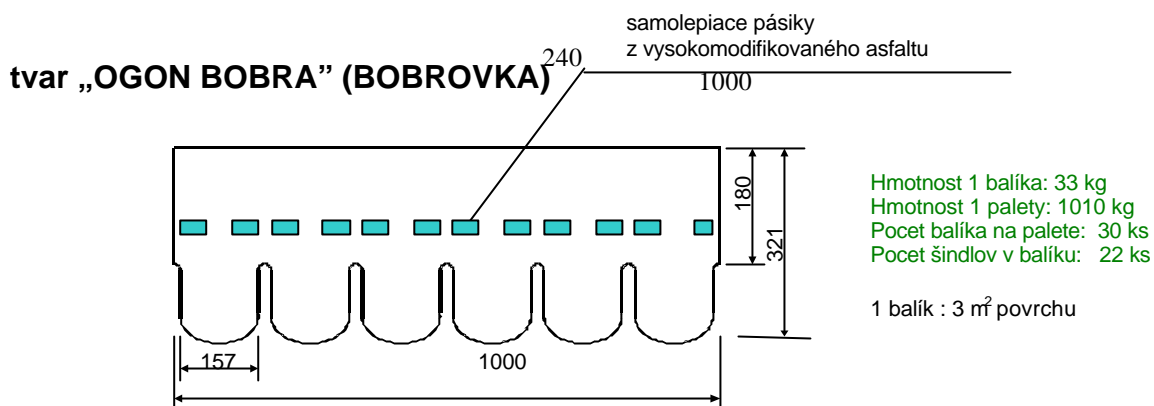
samolepiace pásiky
z vysokomodifikovaného asfaltu

tvar „OGON BOBRA" (BOBROVKA)

240

1000

180

321

Hmotnost 1 balíka: 33 kg
Hmotnost 1 palety: 1010 kg
Pocet balíka na palete: 30 ks
Pocet šindlov v balíku: 22 ks

1 balík : 3 $m^2$ povrchu

157

1000